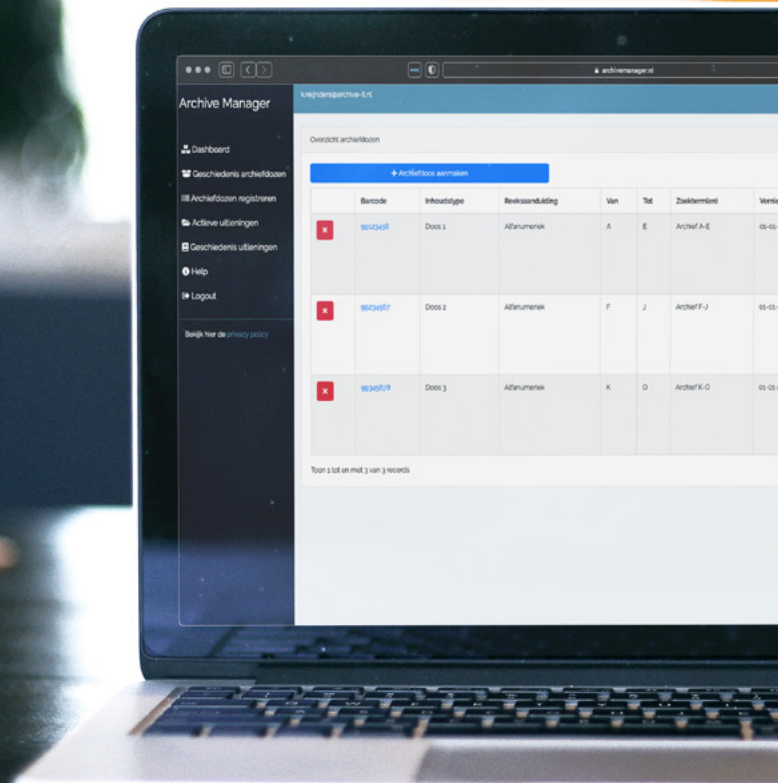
archivemanager.nl

Archive Manager

Dashboard
Geschiedenis archiefdozen
Archiefdozen registreren
Actieve uitleningen
Geschiedenis uitleningen
Help
Logout

Bekijk hier de privacy policy

kreijnders@archive-it.nl

Overzicht archiefdozen

+ Archiefdoos aanmaken

| | Barcode | Inhoudstype | Reeksaanduiding | Van | Tot | Zoekterm(en) | Vernie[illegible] |
|---|---|---|---|---|---|---|---|
| x | 91123456 | Doos 1 | Alfanumeriek | A | E | Archief A-E | 01-01-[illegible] |
| x | 99234567 | Doos 2 | Alfanumeriek | F | J | Archief F-J | 01-01-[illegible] |
| x | 99345678 | Doos 3 | Alfanumeriek | K | O | Archief K-O | 01-01-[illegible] |

Toon 1 tot en met 3 van 3 records